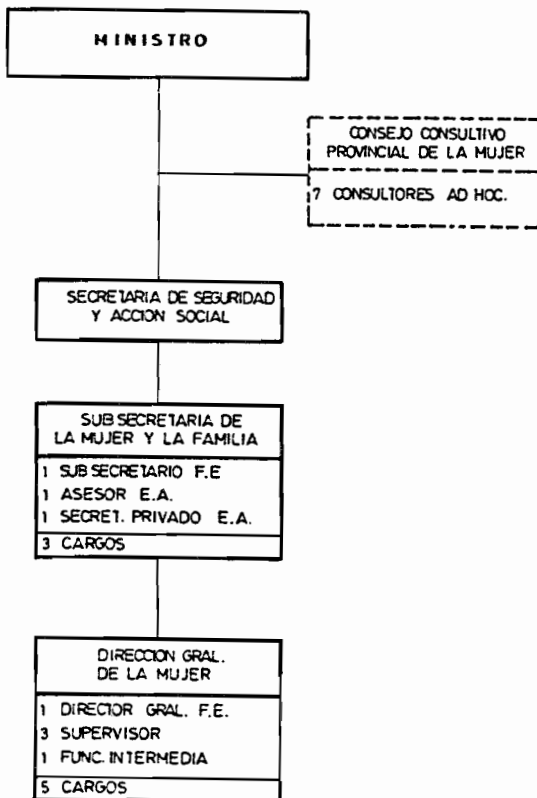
MINISTRO

CONSEJO CONSULTIVO PROVINCIAL DE LA MUJER

7 CONSULTORES AD HOC.

SECRETARIA DE SEGURIDAD Y ACCION SOCIAL

SUB SECRETARIA DE LA MUJER Y LA FAMILIA

1 SUB SECRETARIO F.E
1 ASESOR E.A.
1 SECRET. PRIVADO E.A.
3 CARGOS

DIRECCION GRAL. DE LA MUJER

1 DIRECTOR GRAL. F.E.
3 SUPERVISOR
1 FUNC. INTERMEDIA
5 CARGOS